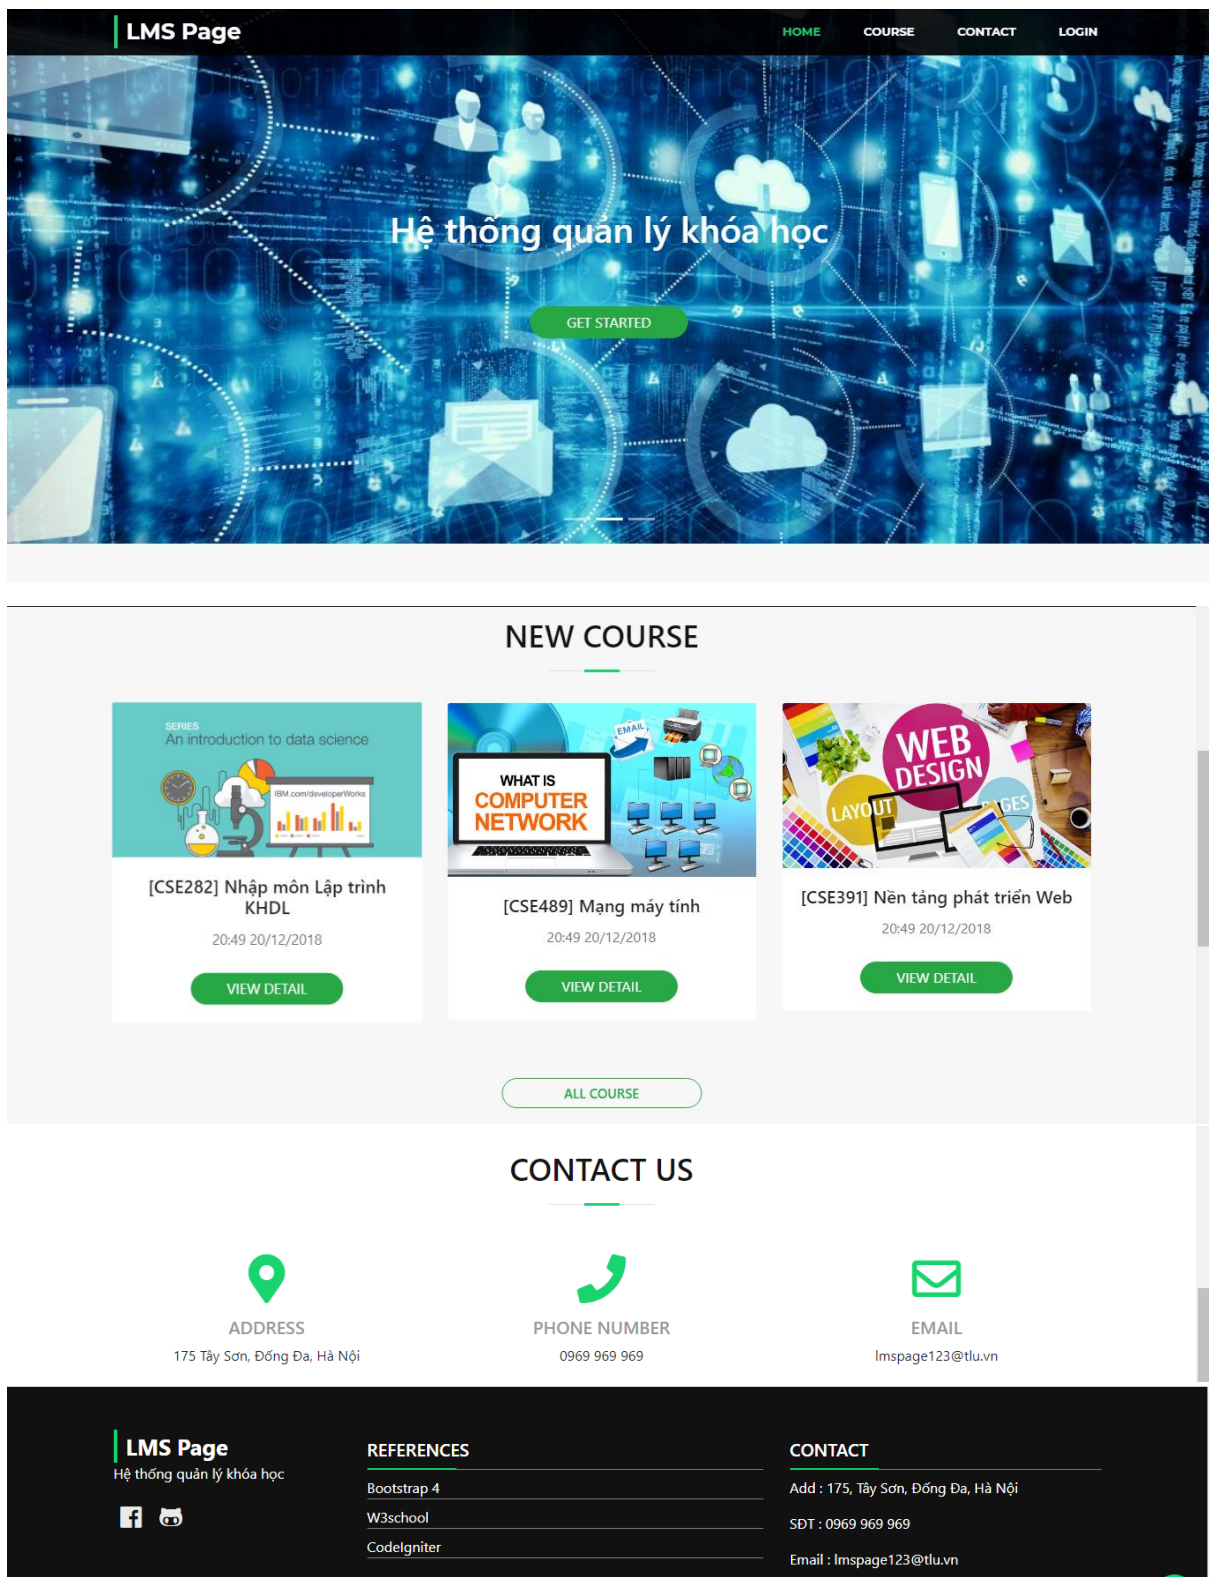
LMS Page

HOME COURSE CONTACT LOGIN

Hệ thống quản lý khóa học

GET STARTED

NEW COURSE

SERIES
An introduction to data science
IBM.com/developerWorks

[CSE282] Nhập môn Lập trình KHDL

20:49 20/12/2018

VIEW DETAIL

EMAIL
WHAT IS
COMPUTER NETWORK

[CSE489] Mạng máy tính

20:49 20/12/2018

VIEW DETAIL

WEB DESIGN
LAYOUT
GES

[CSE391] Nền tảng phát triển Web

20:49 20/12/2018

VIEW DETAIL

ALL COURSE

CONTACT US

ADDRESS
175 Tây Sơn, Đống Đa, Hà Nội

PHONE NUMBER
0969 969 969

EMAIL
lmspage123@tlu.vn

LMS Page
Hệ thống quản lý khóa học

REFERENCES
Bootstrap 4
W3school
CodeIgniter

CONTACT
Add : 175, Tây Sơn, Đống Đa, Hà Nội
SĐT : 0969 969 969
Email : lmspage123@tlu.vn